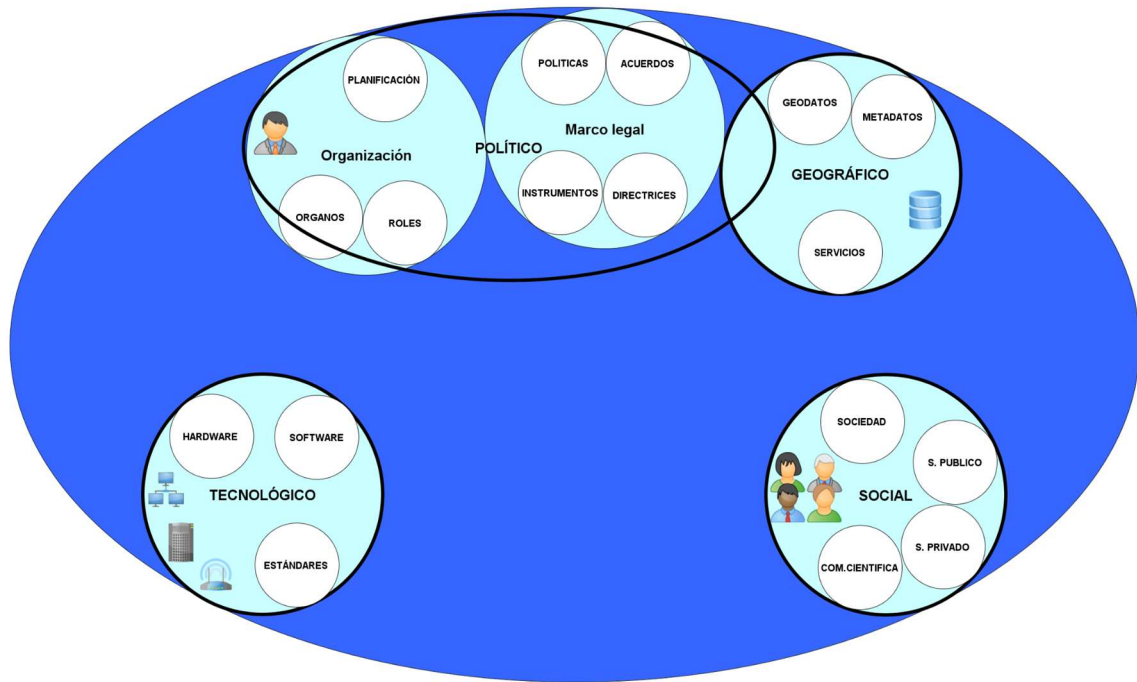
PLANIFICACIÓN

Organización

ORGANOS

ROLES

POLÍTICO

POLITICAS

ACUERDOS

Marco legal

INSTRUMENTOS

DIRECTRICES

GEODATOS

METADATOS

GEOGRÁFICO

SERVICIOS

HARDWARE

SOFTWARE

TECNOLÓGICO

ESTÁNDARES

SOCIEDAD

S. PUBLICO

SOCIAL

S. PRIVADO

COM.CIENTIFICA